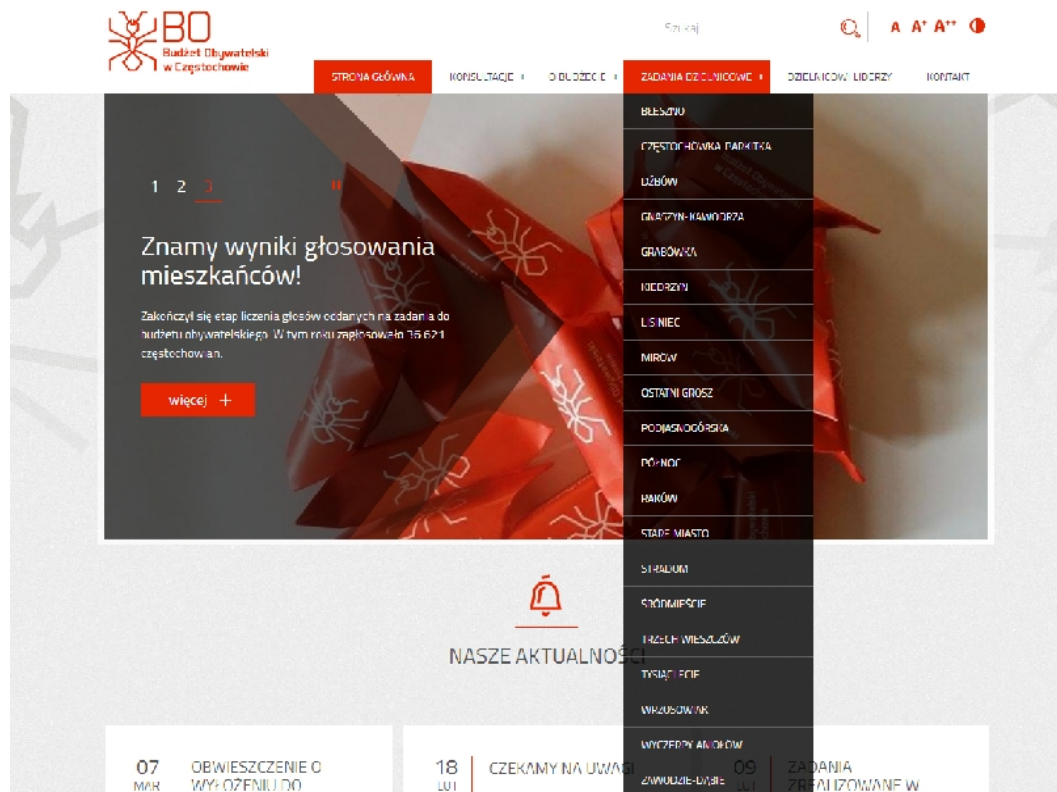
BO
Budżet Obywatelski w Częstochowie

Szukaj

A A⁺ A⁺⁺

STRONA GŁÓWNA
KONSULTACJE
O BUDŻECIE
ZADANIA DZIELNICOWE
DZIELNICOWI LIDERZY
KONTAKT

BŁESZNO
CZĘSTOCHÓWKA-PARKITKA
DŹBÓW
GNASZYN-KAWODRZA
GRABÓWKA
KIEDRZYN
LISINIEC
MIRÓW
OSTATNI GROSZ
PODJASNOGÓRSKA
PÓŁNOC
RAKÓW
STARE MIASTO
STRADOM
ŚRÓDMIEŚCIE
TRZECH WIESZCZÓW
TYSIĄCLECIE
WRZOSOWIAK
WYCZERPY-ANIOŁÓW
ZAWODZIE-DĄBIE

1 2 3

Znamy wyniki głosowania mieszkańców!

Zakończył się etap liczenia głosów oddanych na zadania do budżetu obywatelskiego. W tym roku zagłosowało 36 621 częstochowian.

więcej +

NASZE AKTUALNOŚCI

07 MAR
OBWIESZCZENIE O WYŁOŻENIU DO

18 LUT
CZEKAMY NA UWAGI

09 LUT
ZADANIA ZREALIZOWANE W